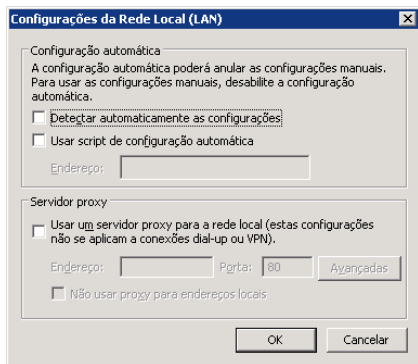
Configurações da Rede Local (LAN)

Configuração automática
A configuração automática poderá anular as configurações manuais. Para usar as configurações manuais, desabilite a configuração automática.

Detectar automaticamente as configurações

Usar script de configuração automática

Endereço:

Servidor proxy

Usar um servidor proxy para a rede local (estas configurações não se aplicam a conexões dial-up ou VPN).

Endereço:
Porta: 80
Avançadas

Não usar proxy para endereços locais

OK
Cancelar